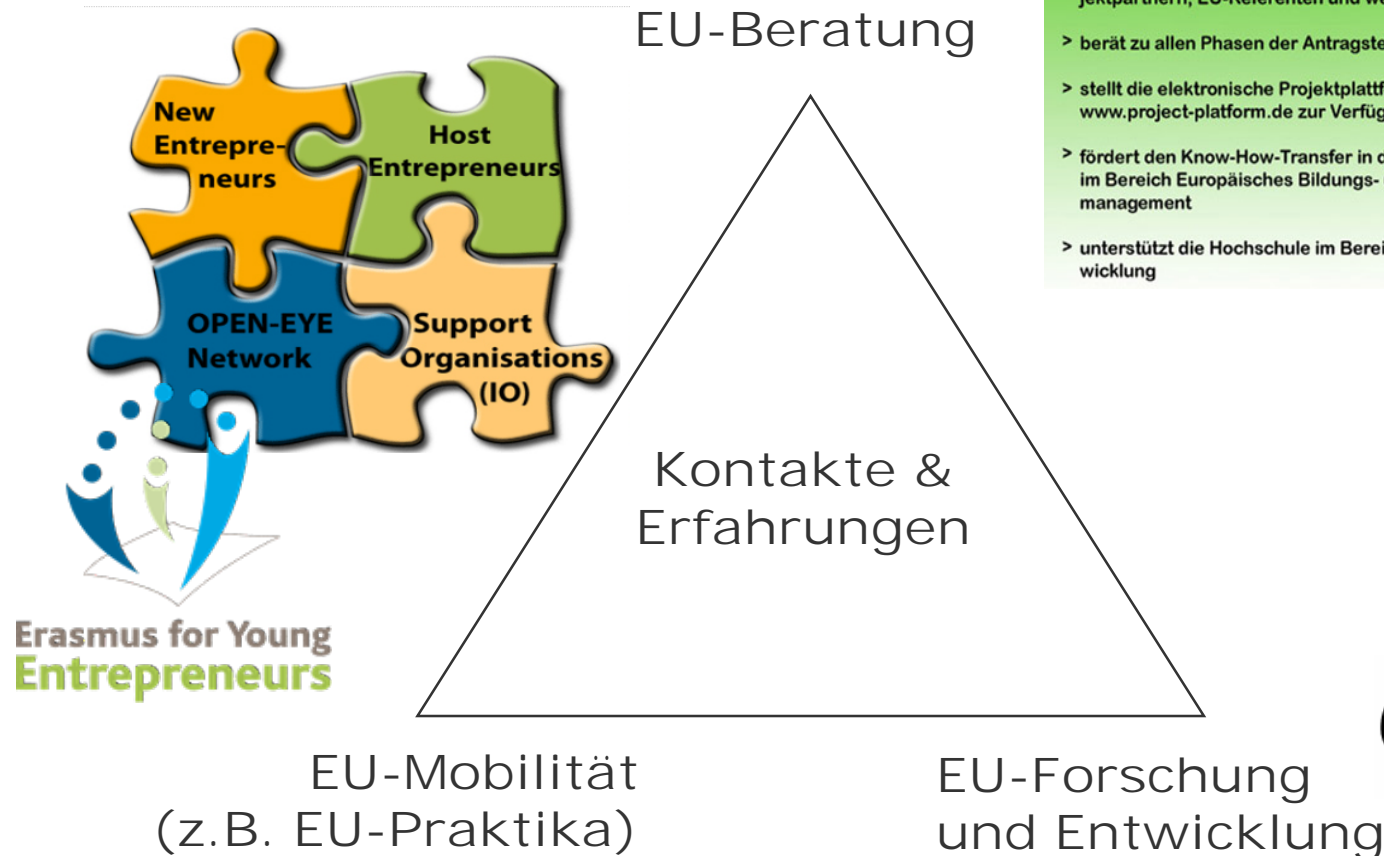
EU-Beratung

jektpartnern, EU-Referenten und we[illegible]

> berät zu allen Phasen der Antragste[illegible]

> stellt die elektronische Projektplattf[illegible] www.project-platform.de zur Verfüg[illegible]

> fördert den Know-How-Transfer in d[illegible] im Bereich Europäisches Bildungs- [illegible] management

> unterstützt die Hochschule im Berei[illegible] wicklung

New Entrepreneurs

Host Entrepreneurs

OPEN-EYE Network

Support Organisations (IO)

Erasmus for Young Entrepreneurs

Kontakte & Erfahrungen

EU-Mobilität (z.B. EU-Praktika)

EU-Forschung und Entwicklung